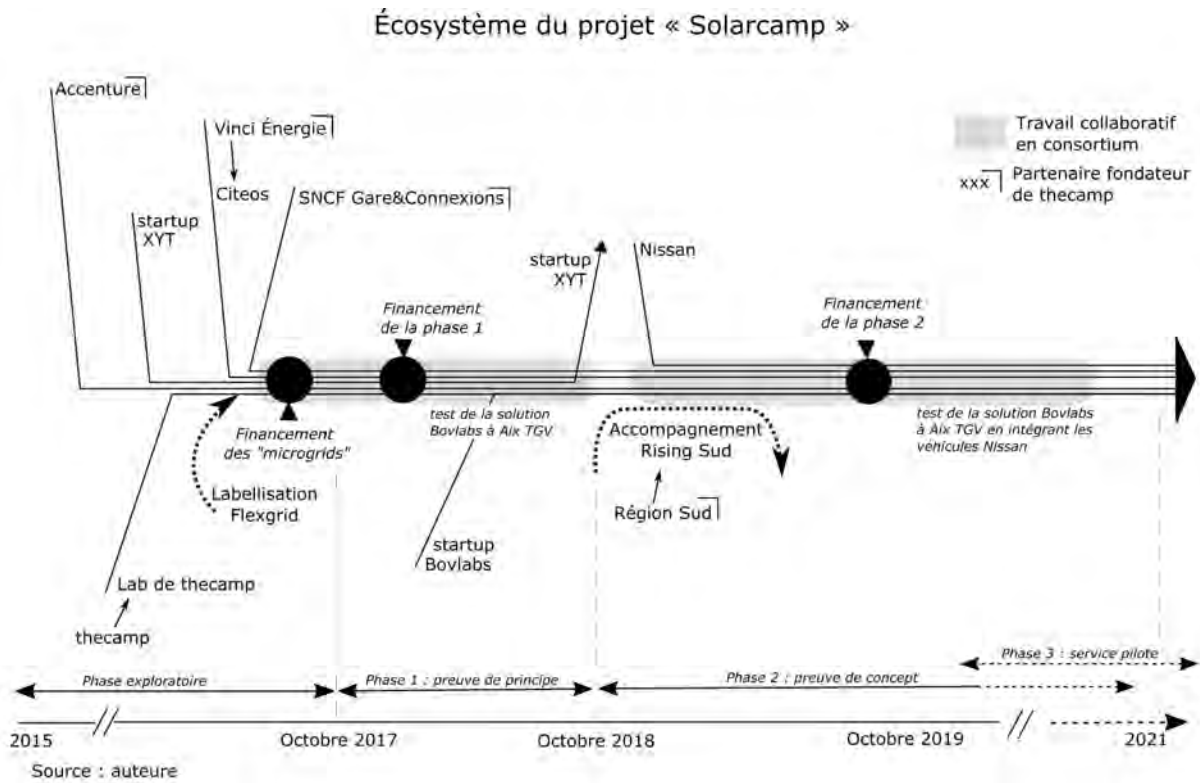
Écosystème du projet « Solarcamp »

Accenture

Vinci Énergie

Citeos

SNCF Gare&Connexions

startup XYT

Travail collaboratif en consortium

xxx Partenaire fondateur de thecamp

startup XYT

Nissan

Financement de la phase 1

Financement de la phase 2

Financement des "microgrids"

test de la solution Bovlabs à Aix TGV

Accompagnement Rising Sud

test de la solution Bovlabs à Aix TGV en intégrant les véhicules Nissan

Labellisation Flexgrid

Région Sud

startup Bovlabs

Lab de thecamp

thecamp

Phase 3 : service pilote

Phase exploratoire

Phase 1 : preuve de principe

Phase 2 : preuve de concept

2015

Octobre 2017

Octobre 2018

Octobre 2019

2021

Source : auteure